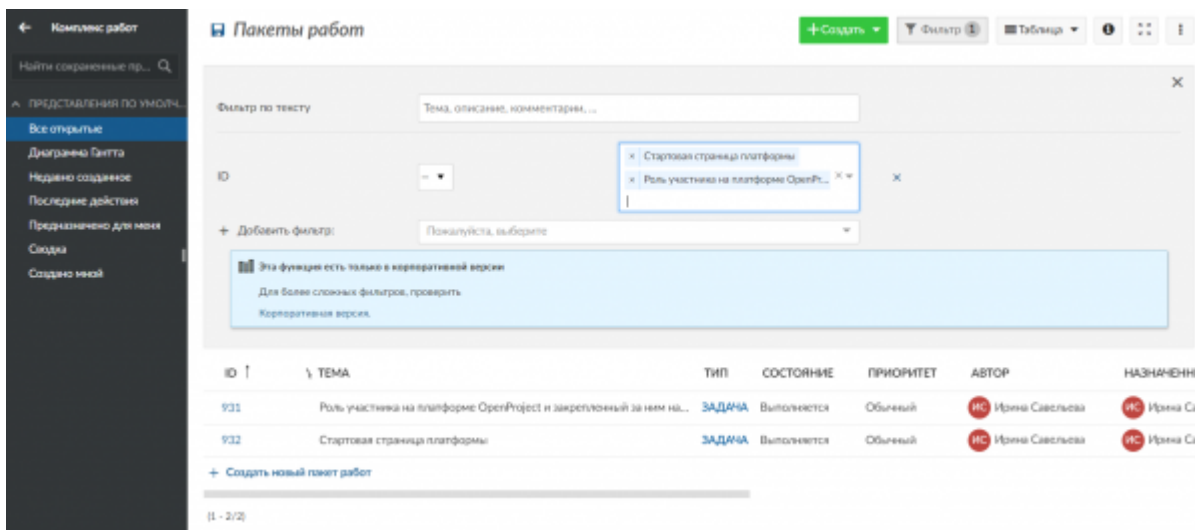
← Комплекс работ

Найти сохраненные пр... 

ПРЕДСТАВЛЕНИЯ ПО УМОЛЧ...

Все открытые
Диаграмма Гантта
Недавно созданное
Последние действия
Предназначено для меня
Сводка
Создано мной

Пакеты работ

+ Создать ▾
Фильтр 1
Таблица ▾

×

Фильтр по тексту
Тема, описание, комментарии, ...

ID
– ▾
× Стартовая страница платформы
× Роль участника на платформе OpenPr...
×

+ Добавить фильтр:
Пожалуйста, выберите

Эта функция есть только в корпоративной версии

Для более сложных фильтров, проверить

Корпоративная версия.

| ID | ТЕМА | ТИП | СОСТОЯНИЕ | ПРИОРИТЕТ | АВТОР | НАЗНАЧЕНН |
|---|---|---|---|---|---|---|
| 931 | Роль участника на платформе OpenProject и закрепленный за ним на... | ЗАДАЧА | Выполняется | Обычный | ИС Ирина Савельева | ИС Ирина Са |
| 932 | Стартовая страница платформы | ЗАДАЧА | Выполняется | Обычный | ИС Ирина Савельева | ИС Ирина Са |

+ Создать новый пакет работ

(1 - 2/2)